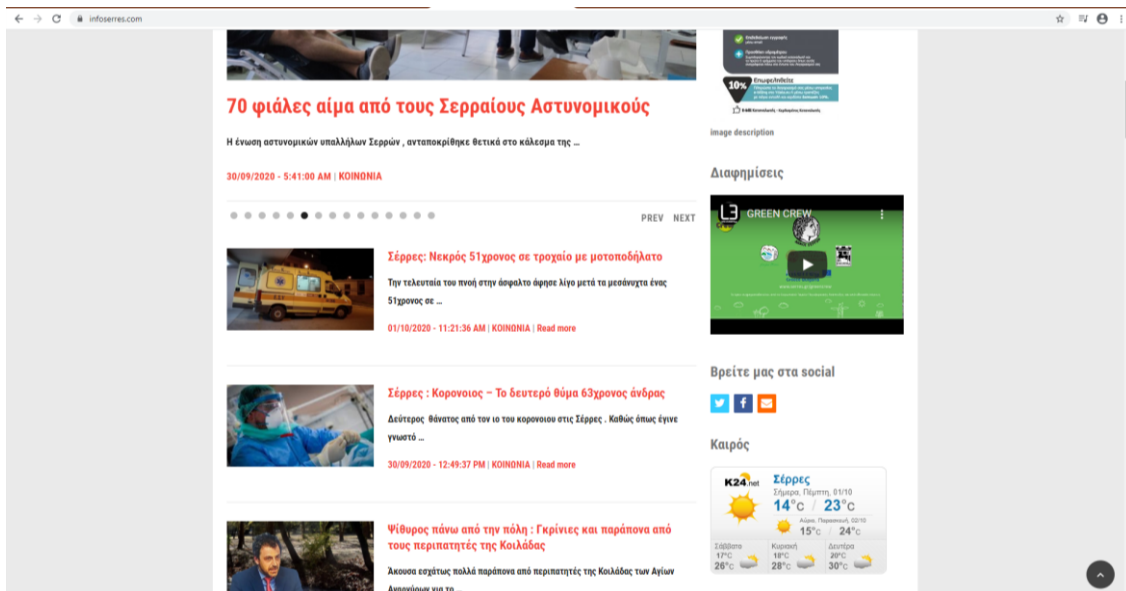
infoserres.com

70 φιάλες αίμα από τους Σερραίους Αστυνομικούς

Η ένωση αστυνομικών υπαλλήλων Σερρών , ανταποκρίθηκε θετικά στο κάλεσμα της ...

30/09/2020 - 5:41:00 AM | ΚΟΙΝΩΝΙΑ

PREV NEXT

Σέρρες: Νεκρός 51χρονος σε τροχαίο με μοτοποδήλατο

Την τελευταία του πνοή στην άσφαλτο άφησε λίγο μετά τα μεσάνυχτα ένας 51χρονος σε ...

01/10/2020 - 11:21:36 AM | ΚΟΙΝΩΝΙΑ | Read more

Σέρρες : Κορονοιος – Το δευτερό θύμα 63χρονος άνδρας

Δεύτερος θάνατος από τον ιο του κορονοιου στις Σέρρες . Καθώς όπως έγινε γνωστό ...

30/09/2020 - 12:49:37 PM | ΚΟΙΝΩΝΙΑ | Read more

Ψίθυρος πάνω από την πόλη : Γκρίνιες και παράπονα από τους περιπατητές της Κοιλάδας

Άκουσα εσχάτως πολλά παράπονα από περιπατητές της Κοιλάδας των Αγίων Αναργύρων για το ...

10%

image description

Διαφημίσεις

GREEN CREW

Βρείτε μας στα social

Καιρός

K24.net Σέρρες
Σήμερα, Πέμπτη, 01/10
14°C / 23°C
Αύριο, Παρασκευή, 02/10
15°C / 24°C

| Σάββατο | Κυριακή | Δευτέρα |
|---|---|---|
| 17°C 26°C | 18°C 28°C | 20°C 30°C |